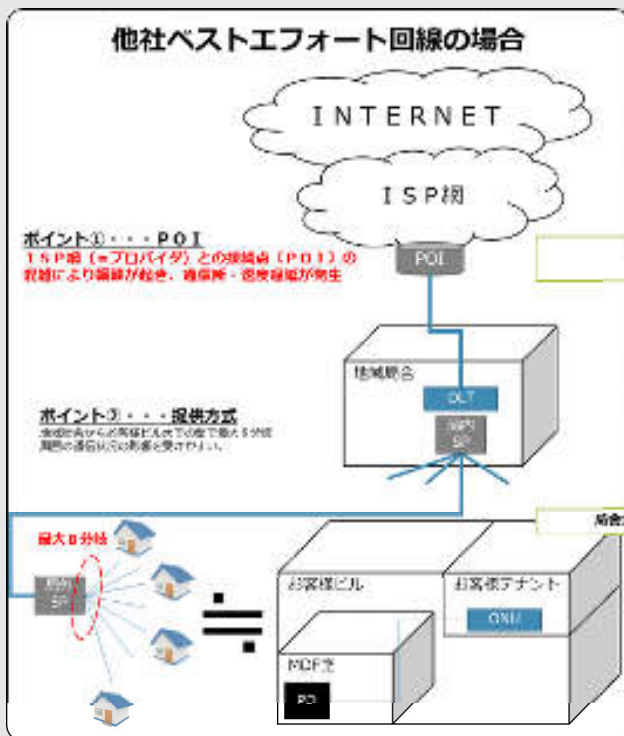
他社ベストエフォート回線の場合

INTERNET

ISP網

ポイント①・・・POI
ISP網（=プロバイダ）との接続点（POI）の混雑により帯域が軽き、通信断・速度低下が発生

POI

地域収容

OLT

ポイント②・・・提供方式
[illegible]

最大8分岐

SP

÷

お客様ビル

お客様テナント

ONU

MDF室

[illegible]

局舎